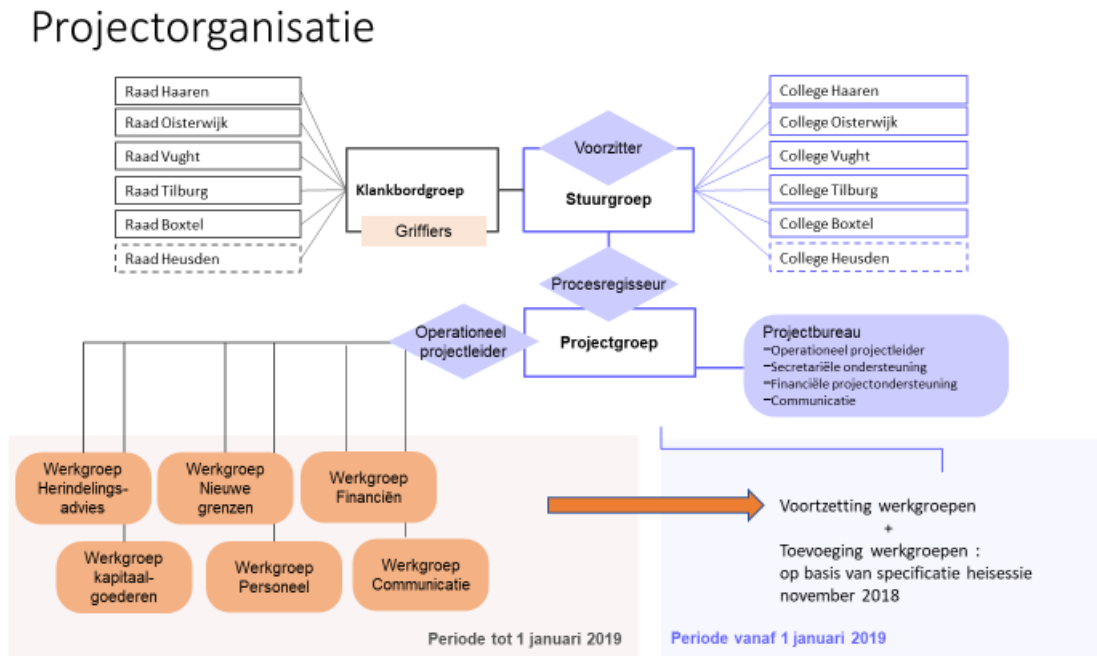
Projectorganisatie

Raad Haaren
Raad Oisterwijk
Raad Vught
Raad Tilburg
Raad Boxtel
Raad Heusden

Klankbordgroep
Griffiers

Voorzitter
Stuurgroep

College Haaren
College Oisterwijk
College Vught
College Tilburg
College Boxtel
College Heusden

Procesregisseur

Operationeel projectleider
Projectgroep

Projectbureau
-Operationeel projectleider
-Secretariële ondersteuning
-Financiële projectondersteuning
-Communicatie

Werkgroep Herindelings-advies
Werkgroep Nieuwe grenzen
Werkgroep Financiën
Werkgroep kapitaal-goederen
Werkgroep Personeel
Werkgroep Communicatie

Periode tot 1 januari 2019

Voortzetting werkgroepen
+
Toevoeging werkgroepen :
op basis van specificatie heisessie november 2018

Periode vanaf 1 januari 2019